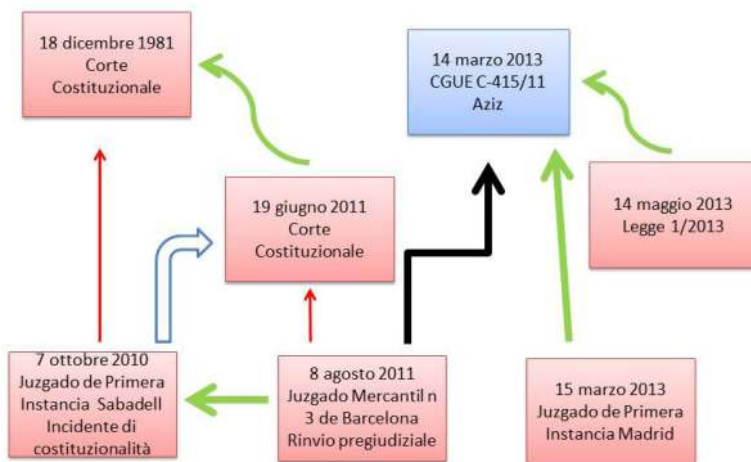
18 dicembre 1981
Corte
Costituzionale

14 marzo 2013
CGUE C-415/11
Aziz

19 giugno 2011
Corte
Costituzionale

14 maggio 2013
Legge 1/2013

7 ottobre 2010
Juzgado de Primera
Instancia Sabadell
Incidente di
costituzionalità

8 agosto 2011
Juzgado Mercantil n
3 de Barcelona
Rinvio pregiudiziale

15 marzo 2013
Juzgado de Primera
Instancia Madrid